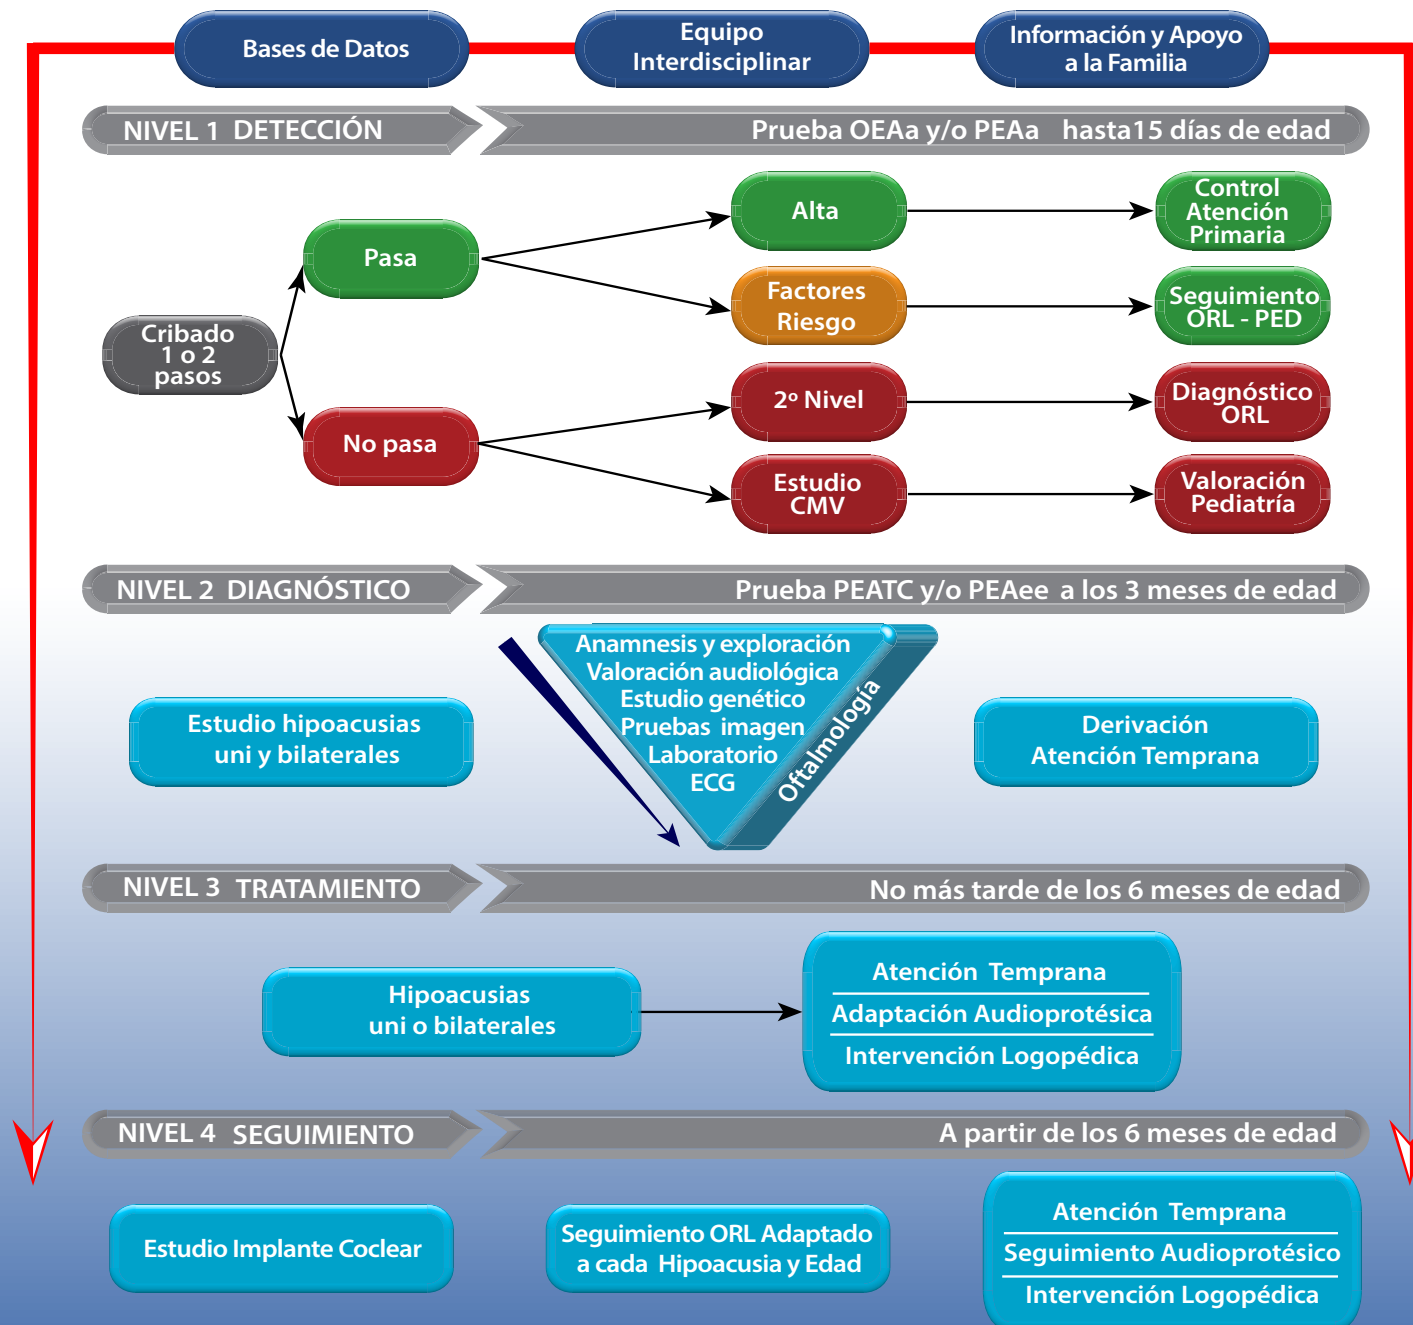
Bases de Datos

Equipo Interdisciplinar

Información y Apoyo a la Familia

NIVEL 1 DETECCIÓN

Prueba OEAa y/o PEAa hasta15 días de edad

Cribado 1 o 2 pasos

Pasa

No pasa

Alta

Factores Riesgo

2º Nivel

Estudio CMV

Control Atención Primaria

Seguimiento ORL - PED

Diagnóstico ORL

Valoración Pediatría

NIVEL 2 DIAGNÓSTICO

Prueba PEATC y/o PEAee a los 3 meses de edad

Estudio hipoacusias uni y bilaterales

Anamnesis y exploración
Valoración audiológica
Estudio genético
Pruebas imagen
Laboratorio
ECG

Oftalmología

Derivación Atención Temprana

NIVEL 3 TRATAMIENTO

No más tarde de los 6 meses de edad

Hipoacusias uni o bilaterales

Atención Temprana
Adaptación Audioprotésica
Intervención Logopédica

NIVEL 4 SEGUIMIENTO

A partir de los 6 meses de edad

Estudio Implante Coclear

Seguimiento ORL Adaptado a cada Hipoacusia y Edad

Atención Temprana
Seguimiento Audioprotésico
Intervención Logopédica